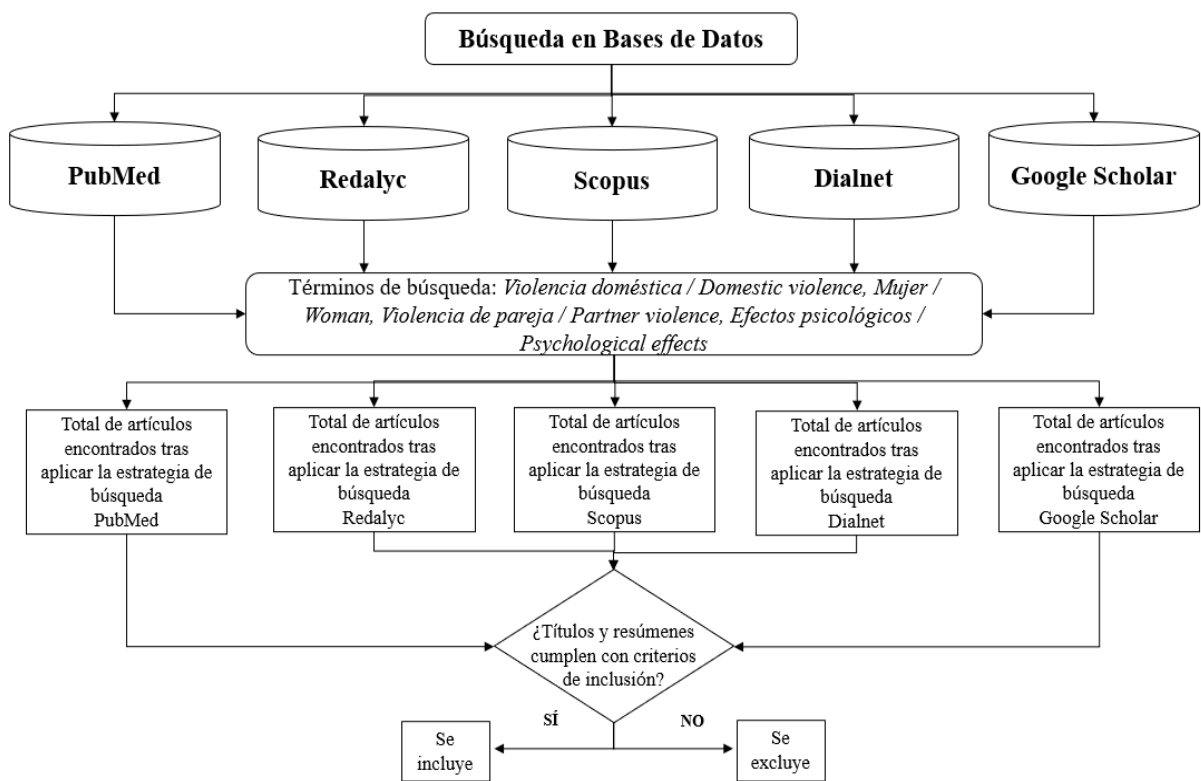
Búsqueda en Bases de Datos

PubMed

Redalyc

Scopus

Dialnet

Google Scholar

Términos de búsqueda: *Violencia doméstica / Domestic violence, Mujer / Woman, Violencia de pareja / Partner violence, Efectos psicológicos / Psychological effects*

Total de artículos encontrados tras aplicar la estrategia de búsqueda PubMed

Total de artículos encontrados tras aplicar la estrategia de búsqueda Redalyc

Total de artículos encontrados tras aplicar la estrategia de búsqueda Scopus

Total de artículos encontrados tras aplicar la estrategia de búsqueda Dialnet

Total de artículos encontrados tras aplicar la estrategia de búsqueda Google Scholar

¿Títulos y resúmenes cumplen con criterios de inclusión?

SÍ

NO

Se incluye

Se excluye